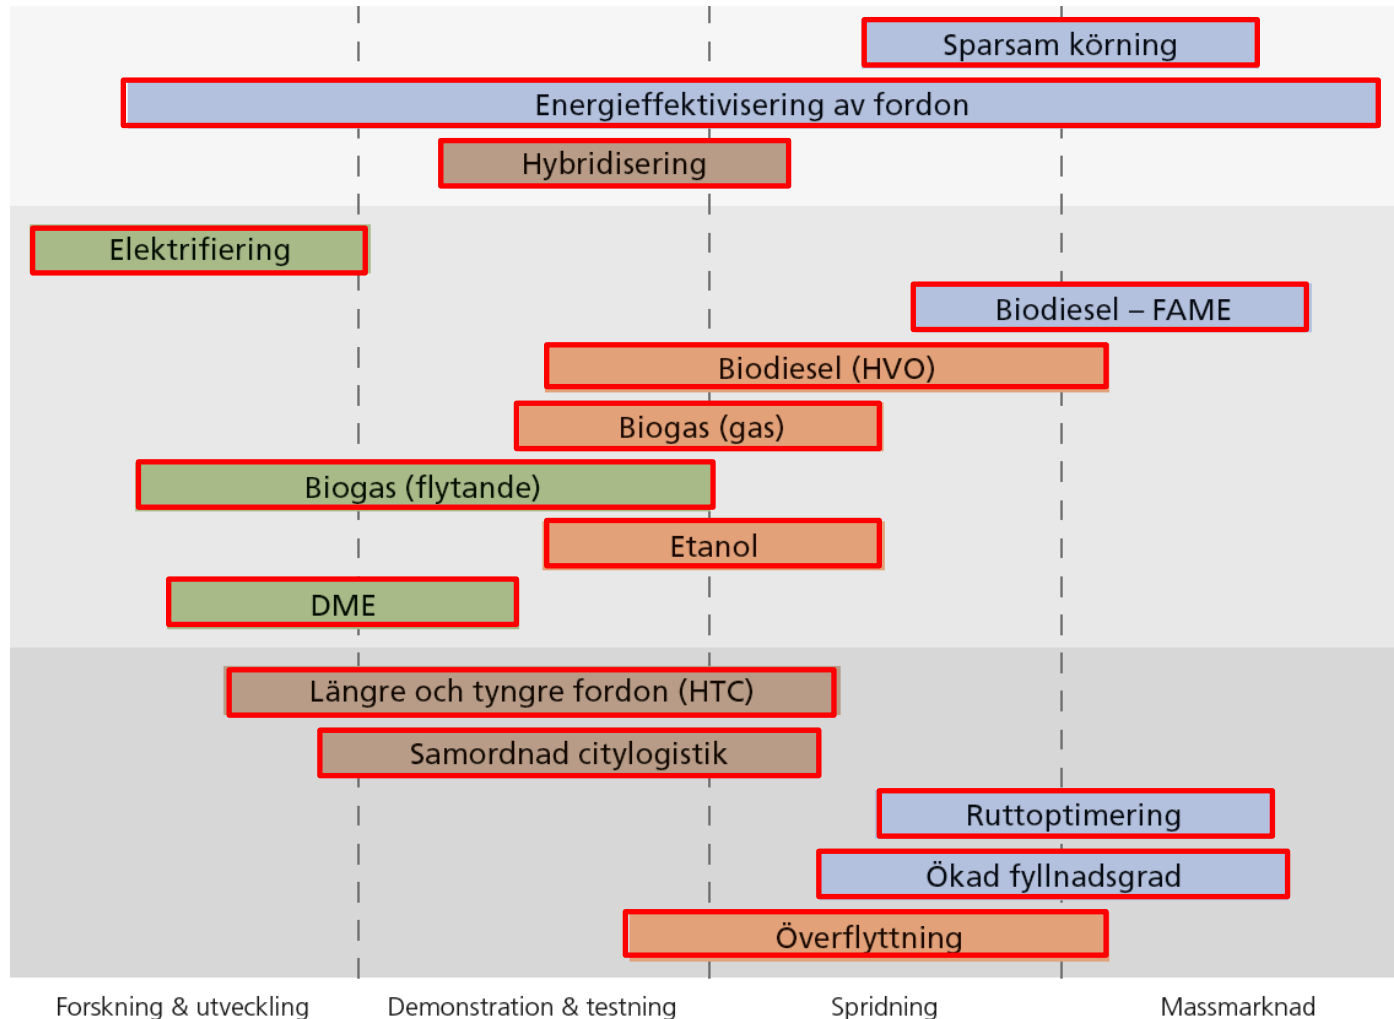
Sparsam körning
Energieffektivisering av fordon
Hybridisering
Elektrifiering
Biodiesel – FAME
Biodiesel (HVO)
Biogas (gas)
Biogas (flytande)
Etanol
DME
Längre och tyngre fordon (HTC)
Samordnad citylogistik
Ruttoptimering
Ökad fyllnadsgrad
Överflyttning

Forskning & utveckling
Demonstration & testning
Spridning
Massmarknad